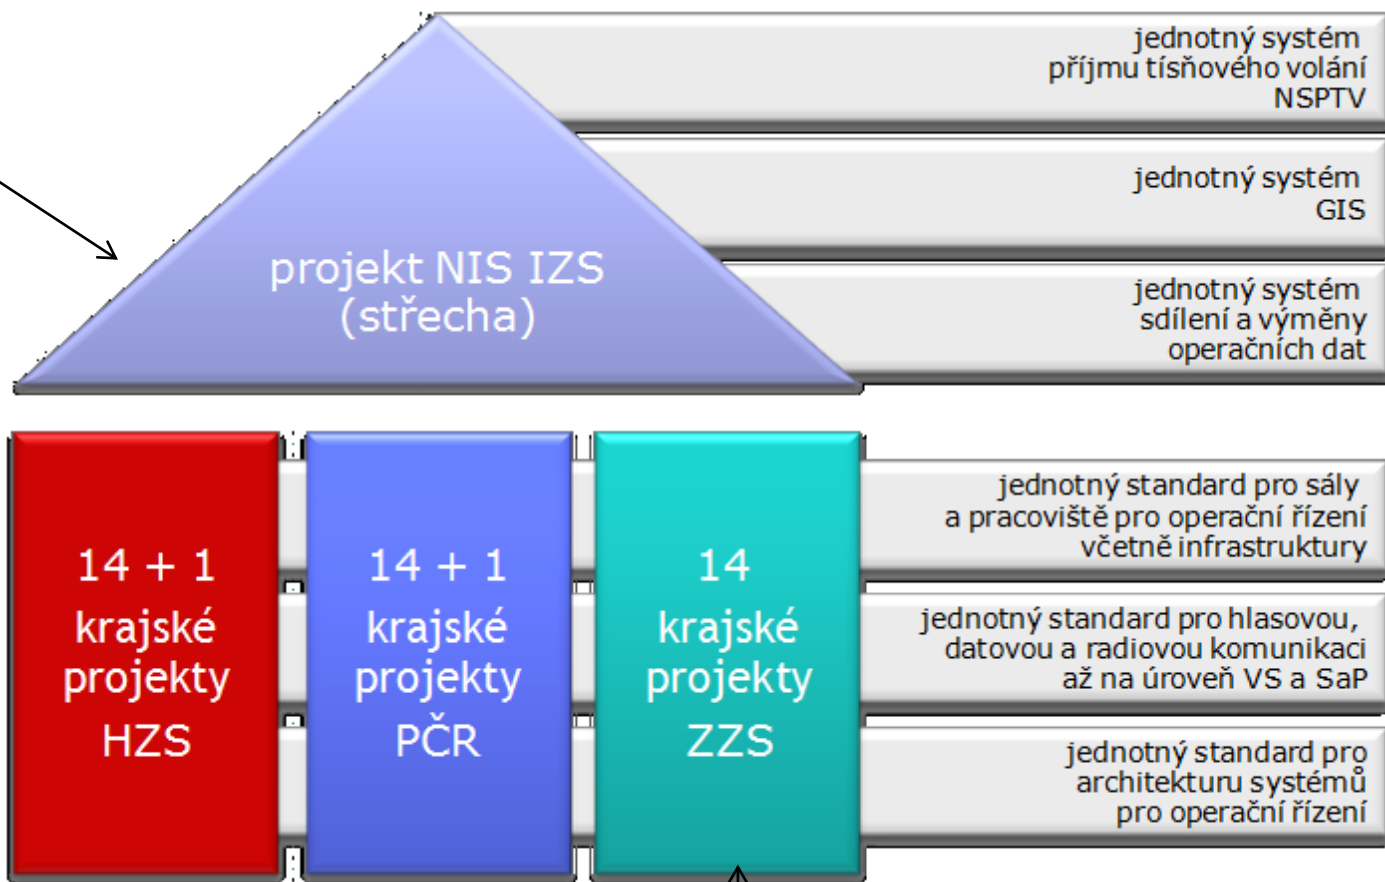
projekt NIS IZS
(střecha)

jednotný systém příjmu tísňového volání NSPTV

jednotný systém GIS

jednotný systém sdílení a výměny operačních dat

14 + 1
krajské projekty
HZS

14 + 1
krajské projekty
PČR

14
krajské projekty
ZZS

jednotný standard pro sály a pracoviště pro operační řízení včetně infrastruktury

jednotný standard pro hlasovou, datovou a radiovou komunikaci až na úroveň VS a SaP

jednotný standard pro architekturu systémů pro operační řízení